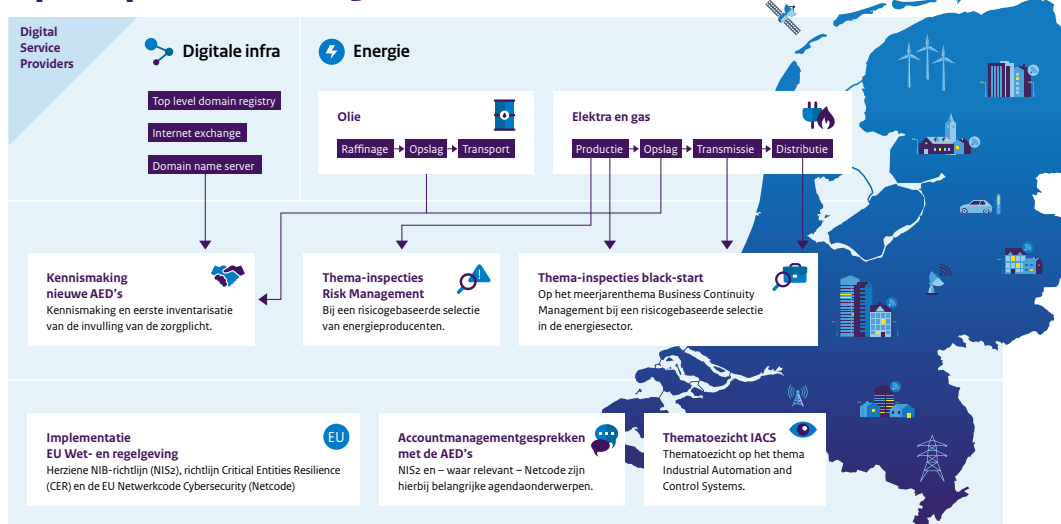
Digital Service Providers

Digitale infra

Top level domain registry

Internet exchange

Domain name server

Energie

Olie

Raffinage → Opslag → Transport

Elektra en gas

Productie → Opslag → Transmissie → Distributie

Kennismaking nieuwe AED's
Kennismaking en eerste inventarisatie van de invulling van de zorgplicht.

Thema-inspecties Risk Management
Bij een risicogebaseerde selectie van energieproducenten.

Thema-inspecties black-start
Op het meerjarenthema Business Continuity Management bij een risicogebaseerde selectie in de energiesector.

Implementatie EU Wet- en regelgeving
Herziene NIB-richtlijn (NIS2), richtlijn Critical Entities Resilience (CER) en de EU Netwerkcode Cybersecurity (Netcode)

EU

Accountmanagementgesprekken met de AED's
NIS2 en – waar relevant – Netcode zijn hierbij belangrijke agendaonderwerpen.

Thematoezicht IACS
Thematoezicht op het thema Industrial Automation and Control Systems.